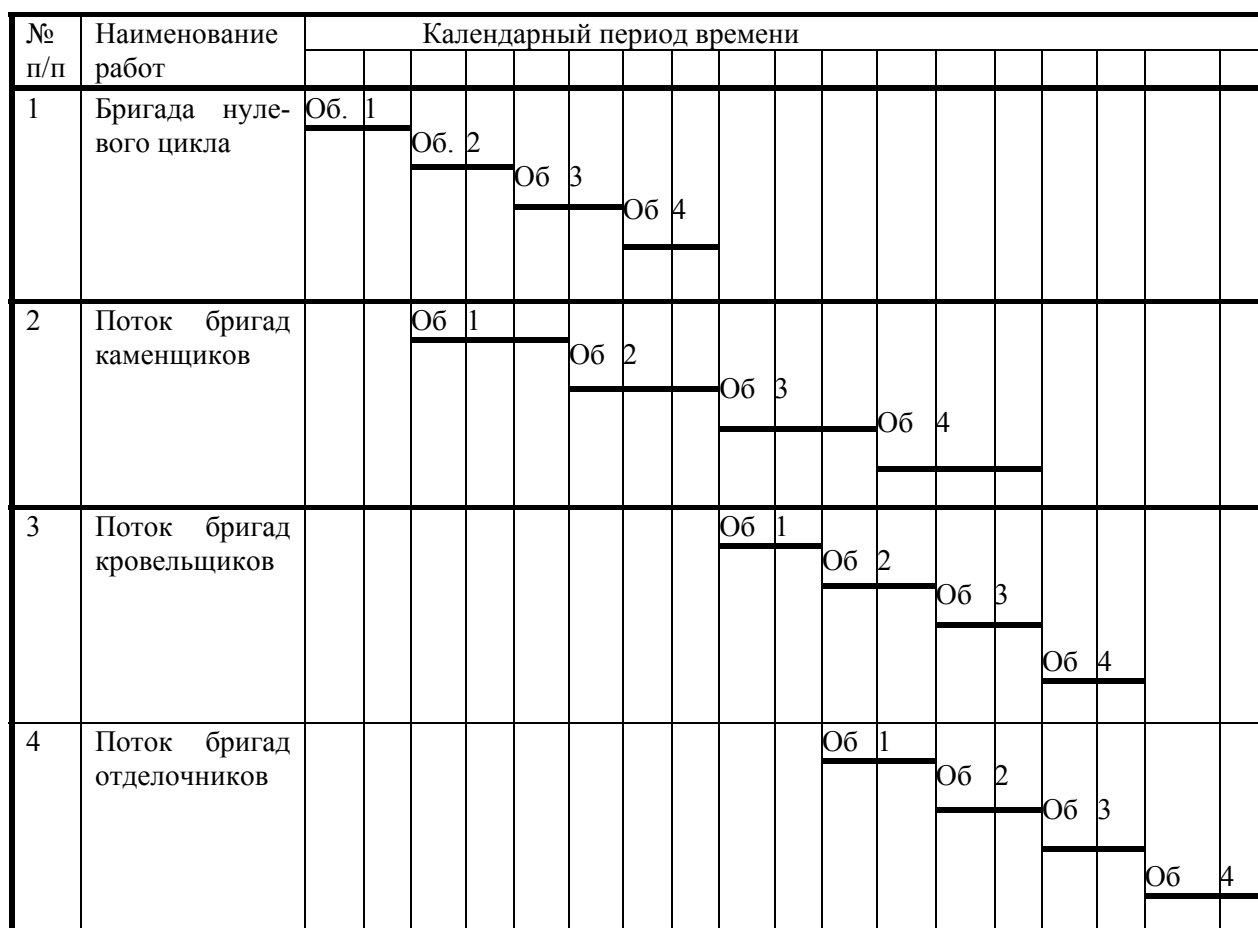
| № п/п | Наименование работ | Календарный период времени |
|---|---|---|
| 1 | Бригада нулевого цикла | Об. 1 Об. 2 Об 3 Об 4 |
| 2 | Поток бригад каменщиков | Об 1 Об 2 Об 3 Об 4 |
| 3 | Поток бригад кровельщиков | Об 1 Об 2 Об 3 Об 4 |
| 4 | Поток бригад отделочников | Об 1 Об 2 Об 3 Об 4 |